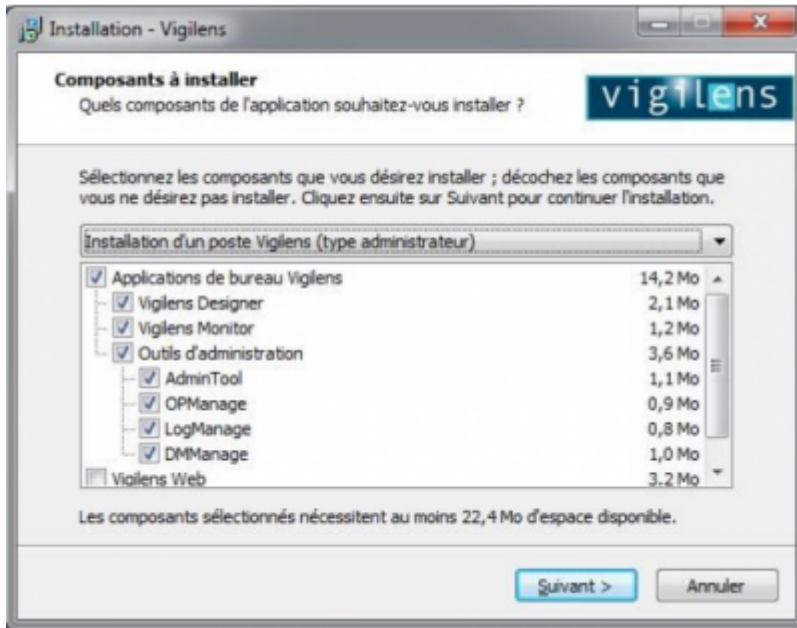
Installation - Vigilens

Composants à installer
Quels composants de l'application souhaitez-vous installer ?

vigilens

Sélectionnez les composants que vous désirez installer ; décochez les composants que vous ne désirez pas installer. Cliquez ensuite sur Suivant pour continuer l'installation.

Installation d'un poste Vigilens (type administrateur)

| | |
|---|---|
| Applications de bureau Vigilens | 14,2 Mo |
| Vigilens Designer | 2,1 Mo |
| Vigilens Monitor | 1,2 Mo |
| Outils d'administration | 3,6 Mo |
| AdminTool | 1,1 Mo |
| OPManage | 0,9 Mo |
| LogManage | 0,8 Mo |
| DMManage | 1,0 Mo |
| Vigilens Web | 3,2 Mo |

Les composants sélectionnés nécessitent au moins 22,4 Mo d'espace disponible.

Suivant >
Annuler